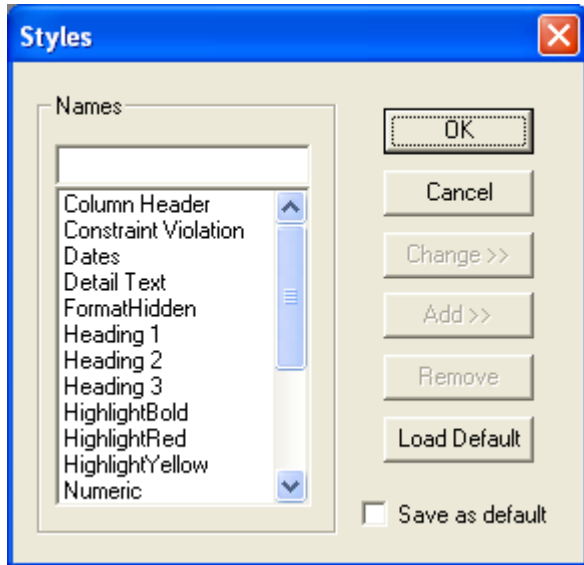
Styles

Names

Column Header
Constraint Violation
Dates
Detail Text
FormatHidden
Heading 1
Heading 2
Heading 3
HighlightBold
HighlightRed
HighlightYellow
Numeric

OK
Cancel
Change >>
Add >>
Remove
Load Default

Save as default